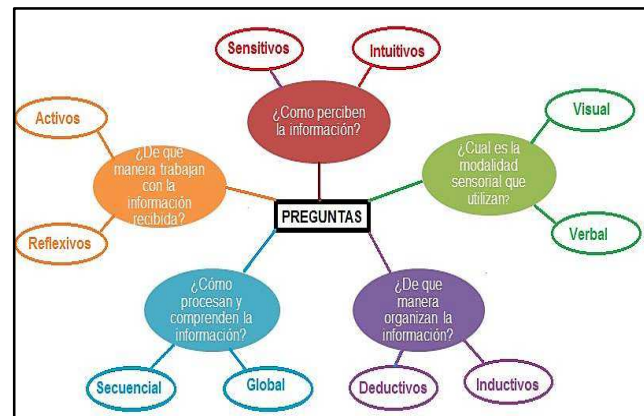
Sensitivos

Intuitivos

¿Como perciben la información?

Activos

¿De qué manera trabajan con la información recibida?

Reflexivos

PREGUNTAS

Visual

¿Cual es la modalidad sensorial que utilizan?

Verbal

¿Cómo procesan y comprenden la información?

Secuencial

Global

¿De que manera organizan la información?

Deductivos

Inductivos